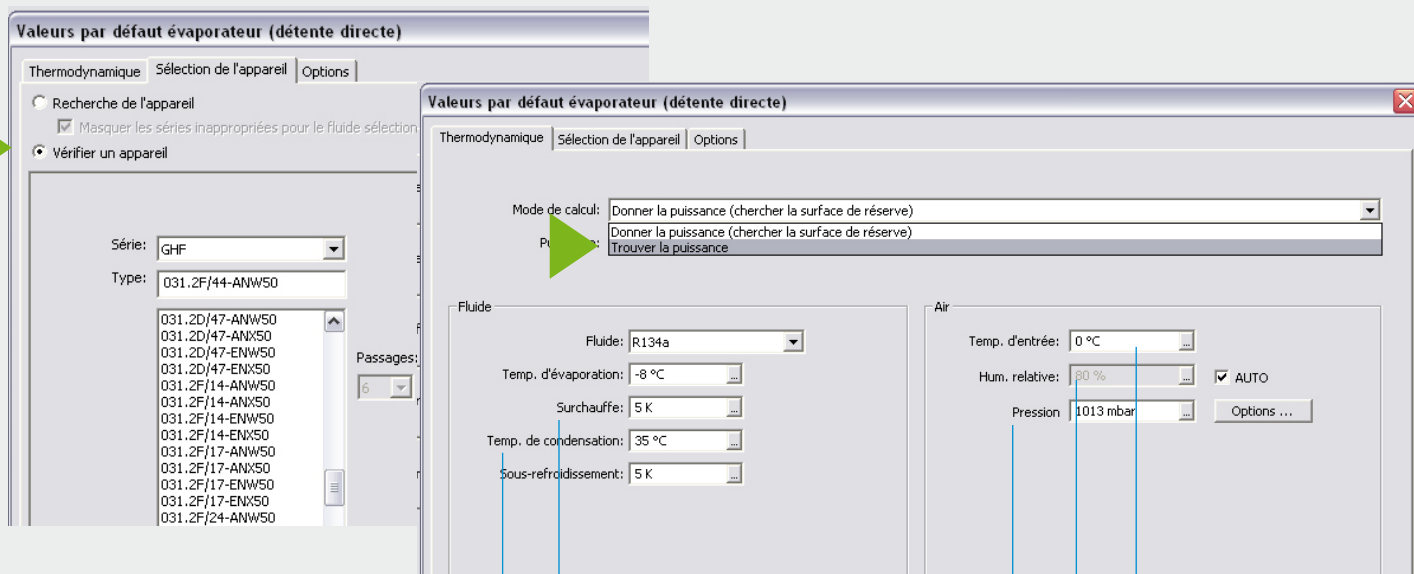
Valeurs par défaut évaporateur (détente directe)

Thermodynamique | Sélection de l'appareil | Options

Recherche de l'appareil

Masquer les séries inappropriées pour le fluide sélection

Vérifier un appareil

Série: GHF

Type: 031.2F/44-ANW50

031.2D/47-ANW50
031.2D/47-ANX50
031.2D/47-ENW50
031.2D/47-ENX50
031.2F/14-ANW50
031.2F/14-ANX50
031.2F/14-ENW50
031.2F/14-ENX50
031.2F/17-ANW50
031.2F/17-ANX50
031.2F/17-ENW50
031.2F/17-ENX50
031.2F/24-ANW50

Passages:

6

Valeurs par défaut évaporateur (détente directe)

Thermodynamique | Sélection de l'appareil | Options

Mode de calcul: Donner la puissance (chercher la surface de réserve)

Pu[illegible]

Donner la puissance (chercher la surface de réserve)
Trouver la puissance

Fluide

Fluide: R134a

Temp. d'évaporation: -8 °C

Surchauffe: 5 K

Temp. de condensation: 35 °C

Sous-refroidissement: 5 K

Air

Temp. d'entrée: 0 °C

Hum. relative: 80 %

AUTO

Pression 1013 mbar

Options ...